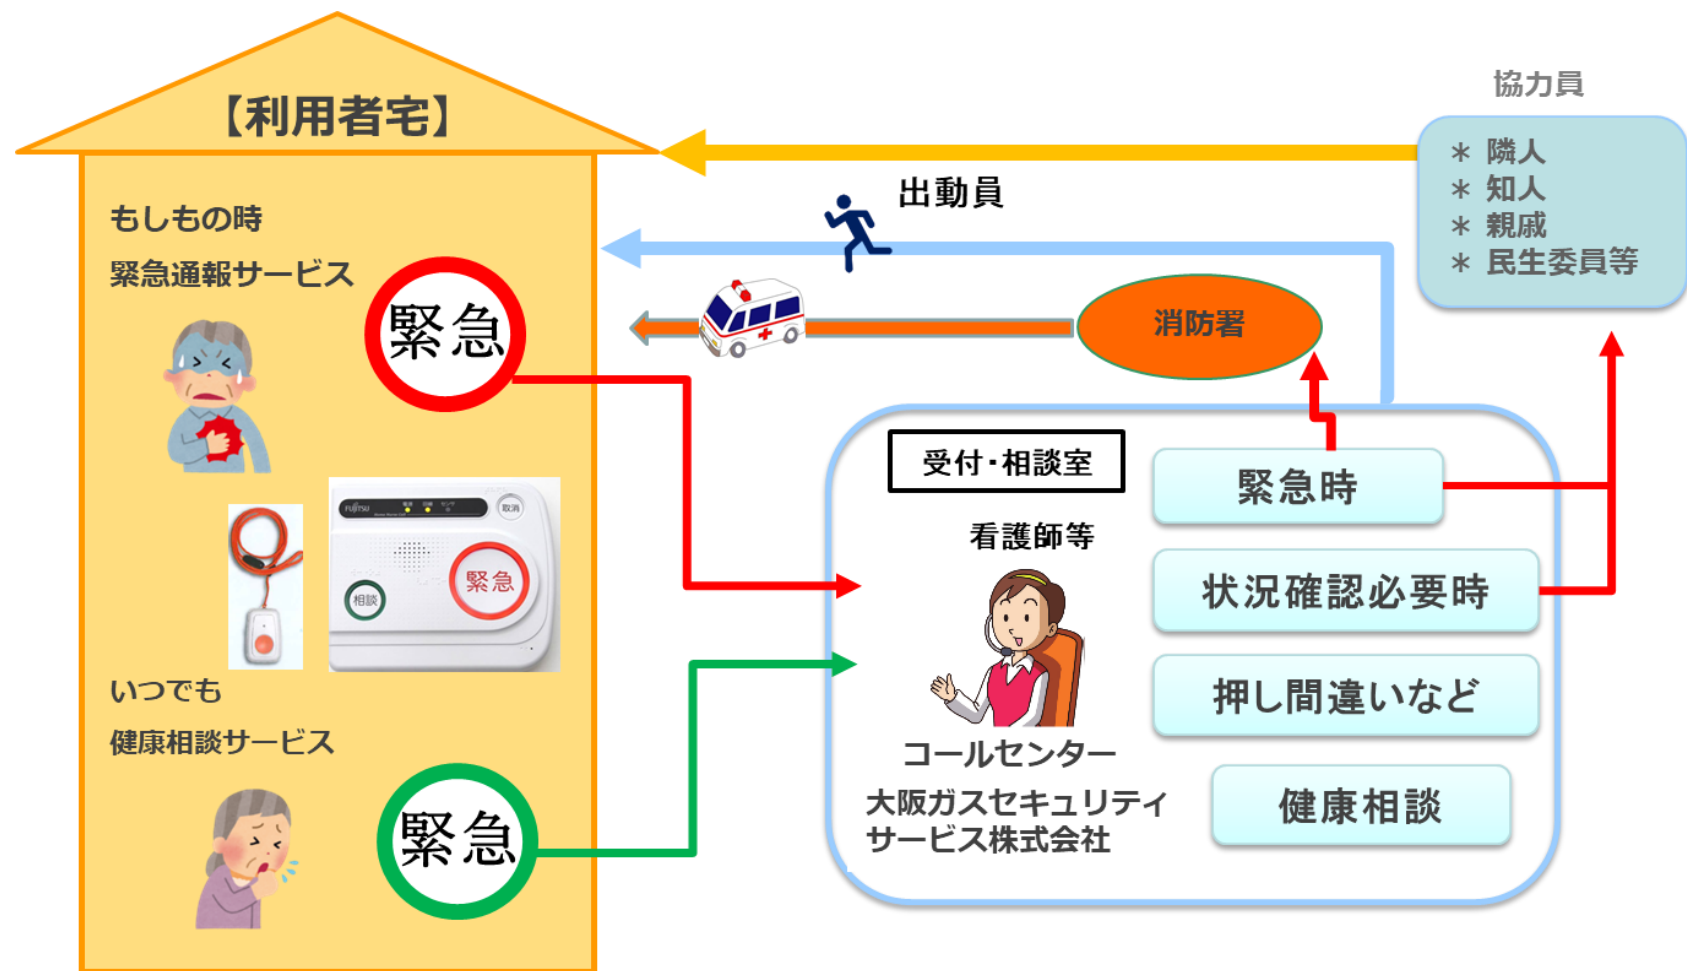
【利用者宅】

もしもの時
緊急通報サービス

緊急

FUJITSU
取消
緊急
相談

いつでも
健康相談サービス

緊急

協力員
＊ 隣人
＊ 知人
＊ 親戚
＊ 民生委員等

出動員

消防署

受付・相談室

看護師等

コールセンター
大阪ガスセキュリティサービス株式会社

緊急時

状況確認必要時

押し間違いなど

健康相談